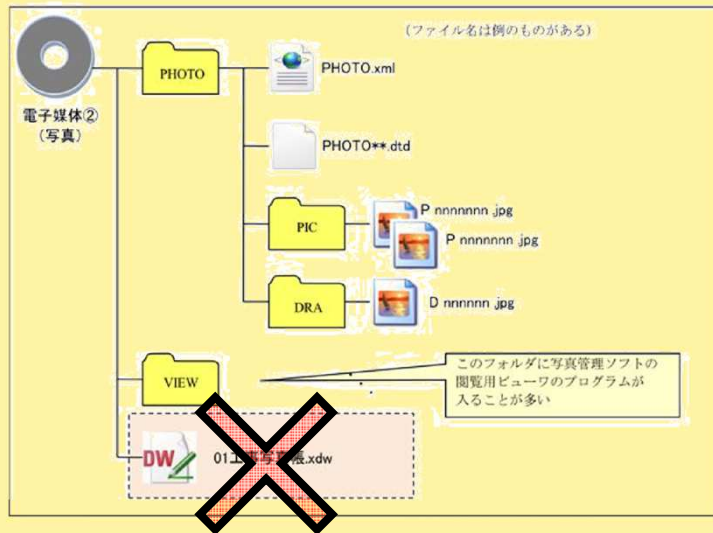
（ファイル名は例のものがある）

電子媒体②
（写真）

PHOTO

PHOTO.xml

PHOTO**.dtd

PIC

P nnnnnnn.jpg

P nnnnnnn.jpg

DRA

D nnnnnnn.jpg

VIEW

このフォルダに写真管理ソフトの閲覧用ビューワのプログラムが入ることが多い

DW

01工事写真帳.xdw